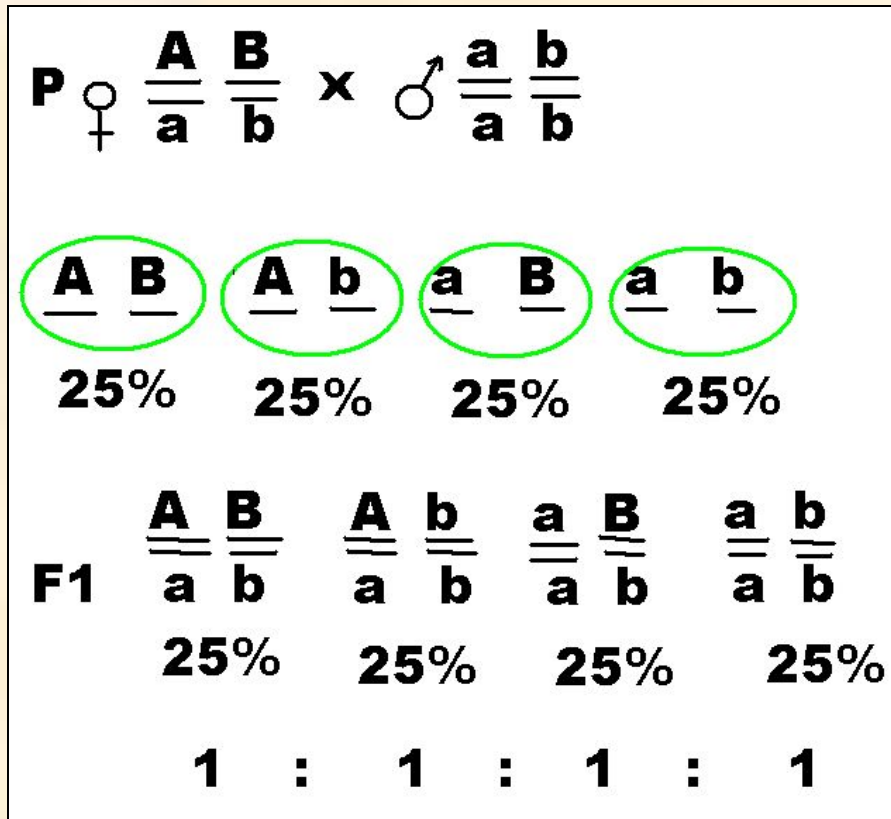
P ♀ $\frac{A}{a}$ $\frac{B}{b}$ x ♂ $\frac{a}{a}$ $\frac{b}{b}$

$\underline{A}$ $\underline{B}$ $\underline{A}$ $\underline{b}$ $\underline{a}$ $\underline{B}$ $\underline{a}$ $\underline{b}$

25% 25% 25% 25%

F1 $\frac{A}{a}$ $\frac{B}{b}$ $\frac{A}{a}$ $\frac{b}{b}$ $\frac{a}{a}$ $\frac{B}{b}$ $\frac{a}{a}$ $\frac{b}{b}$

25% 25% 25% 25%

1 : 1 : 1 : 1